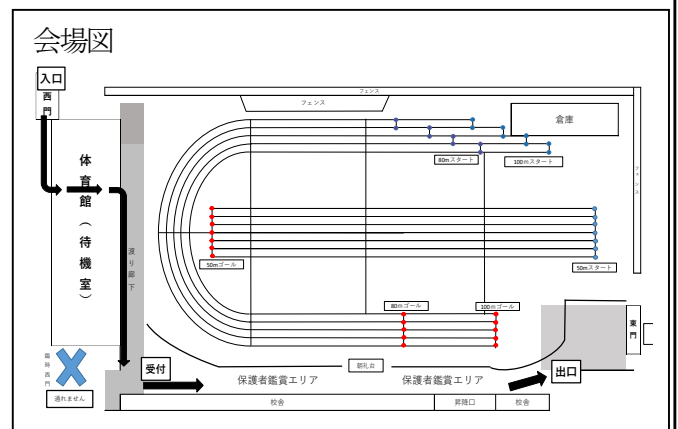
会場図

入口
西門

体育館（待機室）

渡り廊下

臨時西門
通れません

受付

フェンス
フェンス
倉庫
80mスタート
100mスタート
フェンス
50mゴール
50mスタート
80mゴール
100mゴール
朝礼台

保護者鑑賞エリア
保護者鑑賞エリア

東門
出口

校舎
昇降口
校舎